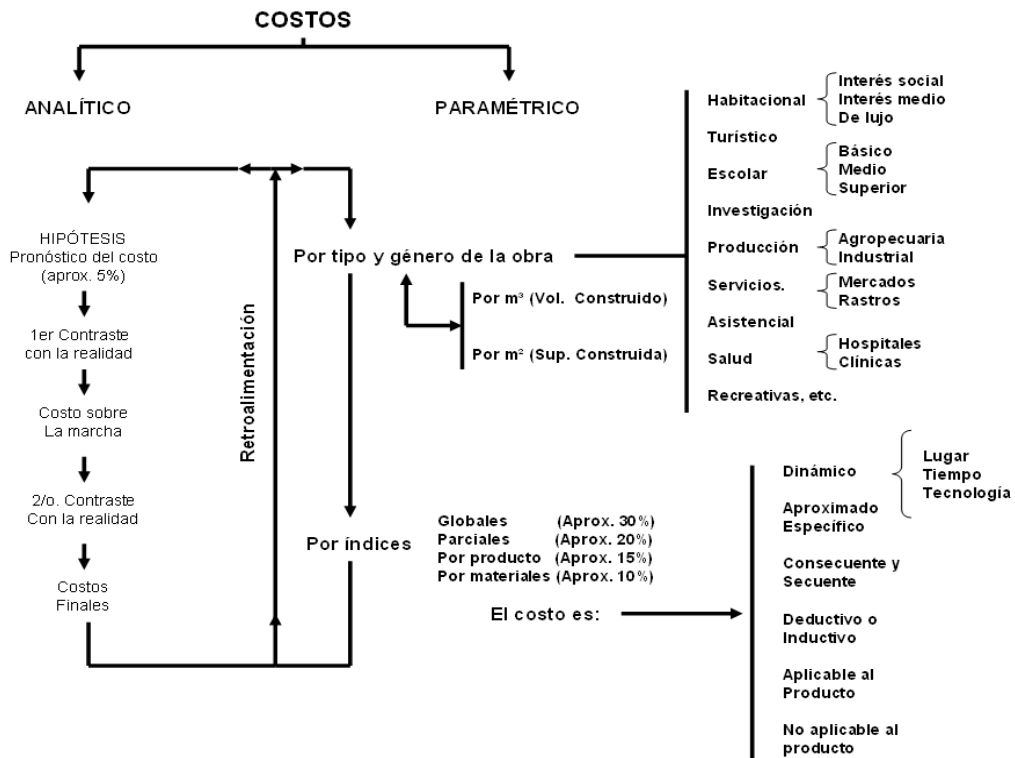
COSTOS

ANALÍTICO

PARAMÉTRICO

HIPÓTESIS
Pronóstico del costo
(aprox. 5%)

1er Contraste
con la realidad

Costo sobre
La marcha

2/o. Contraste
Con la realidad

Costos
Finales

Retroalimentación

Por tipo y género de la obra

Por m³ (Vol. Construido)

Por m² (Sup. Construida)

Habitacional
Interés social
Interés medio
De lujo

Turístico

Escolar
Básico
Medio
Superior

Investigación

Producción
Agropecuaria
Industrial

Servicios.
Mercados
Rastros

Asistencial

Salud
Hospitales
Clínicas

Recreativas, etc.

Por índices

Globales (Aprox. 30%)
Parciales (Aprox. 20%)
Por producto (Aprox. 15%)
Por materiales (Aprox. 10%)

El costo es:

Dinámico
Lugar
Tiempo
Tecnología

Aproximado
Específico

Consecuente y
Secuente

Deductivo o
Inductivo

Aplicable al
Producto

No aplicable al
producto